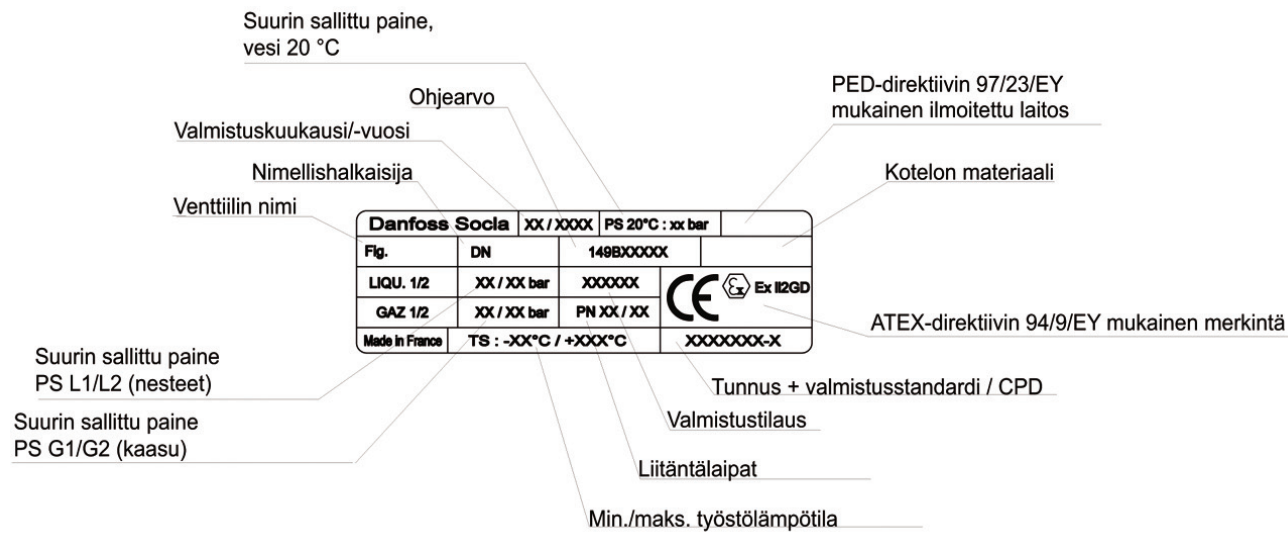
Suurin sallittu paine, vesi 20 °C

Ohjearvo

PED-direktiivin 97/23/EY mukainen ilmoitettu laitos

Valmistuskuukausi/-vuosi

Nimellishalkaisija

Kotelon materiaali

Venttiilin nimi

| Danfoss Socla | | XX / XXXX | PS 20°C : xx bar | |
|---|---|---|---|---|
| Fig. | DN | 149BXXXXX | | |
| LIQU. 1/2 | XX / XX bar | XXXXXX | CE | Ex II2GD |
| GAZ 1/2 | XX / XX bar | PN XX / XX | | |
| Made in France | TS : -XX°C / +XXX°C | | XXXXXXX-X | |

ATEX-direktiivin 94/9/EY mukainen merkintä

Suurin sallittu paine PS L1/L2 (nesteet)

Tunnus + valmistusstandardi / CPD

Suurin sallittu paine PS G1/G2 (kaasu)

Valmistustilaus

Liitäntälaipat

Min./maks. työstölämpötila